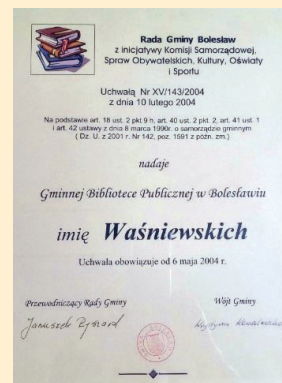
Rada Gminy Bolesław
z inicjatywy Komisji Samorządowej, Spraw Obywatelskich, Kultury, Oświaty i Sportu

Uchwałą Nr XV/143/2004
z dnia 10 lutego 2004

Na podstawie art. 18 ust. 2 pkt 9 h, art. 40 ust. 2 pkt. 2, art. 41 ust. 1 i art. 42 ustawy z dnia 8 marca 1990r. o samorządzie gminnym ( Dz. U. z 2001 r. Nr 142, poz. 1591 z późn. zm.)

nadaje

Gminnej Bibliotece Publicznej w Bolesławiu

imię Waśniewskich

Uchwała obowiązuje od 6 maja 2004 r.

Przewodniczący Rady Gminy
Janusz Zygrad

Wójt Gminy
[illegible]